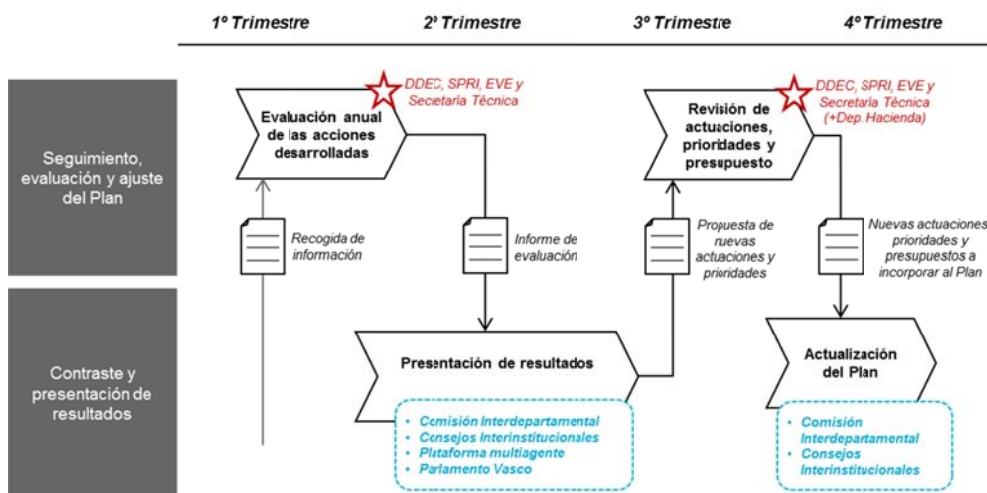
1º Trimestre

2º Trimestre

3º Trimestre

4º Trimestre

Seguimiento, evaluación y ajuste del Plan

Contraste y presentación de resultados

DDEC, SPRI, EVE y Secetaria Técnica

Evaluación anual de las acciones desarrolladas

DDEC, SPRI, EVE y Secretaría Técnica (+Dep. Hacienda)

Revisión de actuaciones, prioridades y presupuesto

Recogida de información

Informe de evaluación

Propuesta de nuevas actuaciones y prioridades

Nuevas actuaciones prioridades y presupuestos a incorporar al Plan

Presentación de resultados

Actualización del Plan

• Comisión Interdepartamental
• Consejos Interinstitucionales
• Plataforma multiagente
• Parlamento Vasco

• Comisión Interdepartamental
• Consejos Interinstitucionales